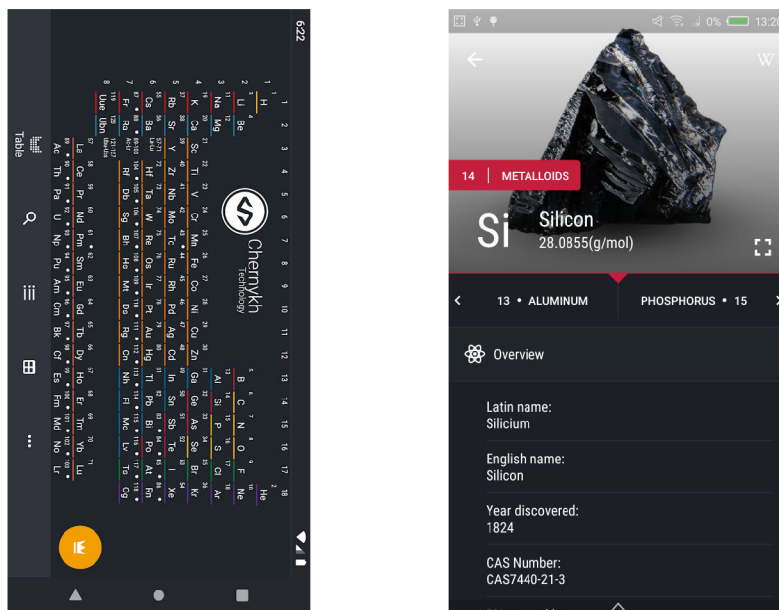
6:22

Table

Chernykh Technology

1 2 3 4 5 6 7 8 9 10 11 12 13 14 15 16 17 18

H He
Li Be B C N O F Ne
Na Mg Al Si P S Cl Ar
K Ca Sc Ti V Cr Mn Fe Co Ni Cu Zn Ga Ge As Se Br Kr
Rb Sr Y Zr Nb Mo Tc Ru Rh Pd Ag Cd In Sn Sb Te I Xe
Cs Ba La-Lu Hf Ta W Re Os Ir Pt Au Hg Tl Pb Bi Po At Rn
Fr Ra Ac-Lr Rf Db Sg Bh Hs Mt Ds Rg Cn Nh Fl Mc Lv Ts Og
Uue Ubn

La Ce Pr Nd Pm Sm Eu Gd Tb Dy Ho Er Tm Yb Lu
Ac Th Pa U Np Pu Am Cm Bk Cf Es Fm Md No Lr

0% 13:20

W

14 | METALLOIDS

Si Silicon
28.0855(g/mol)

13 • ALUMINUM
PHOSPHORUS • 15

Overview

Latin name:
Silicium

English name:
Silicon

Year discovered:
1824

CAS Number:
CAS7440-21-3